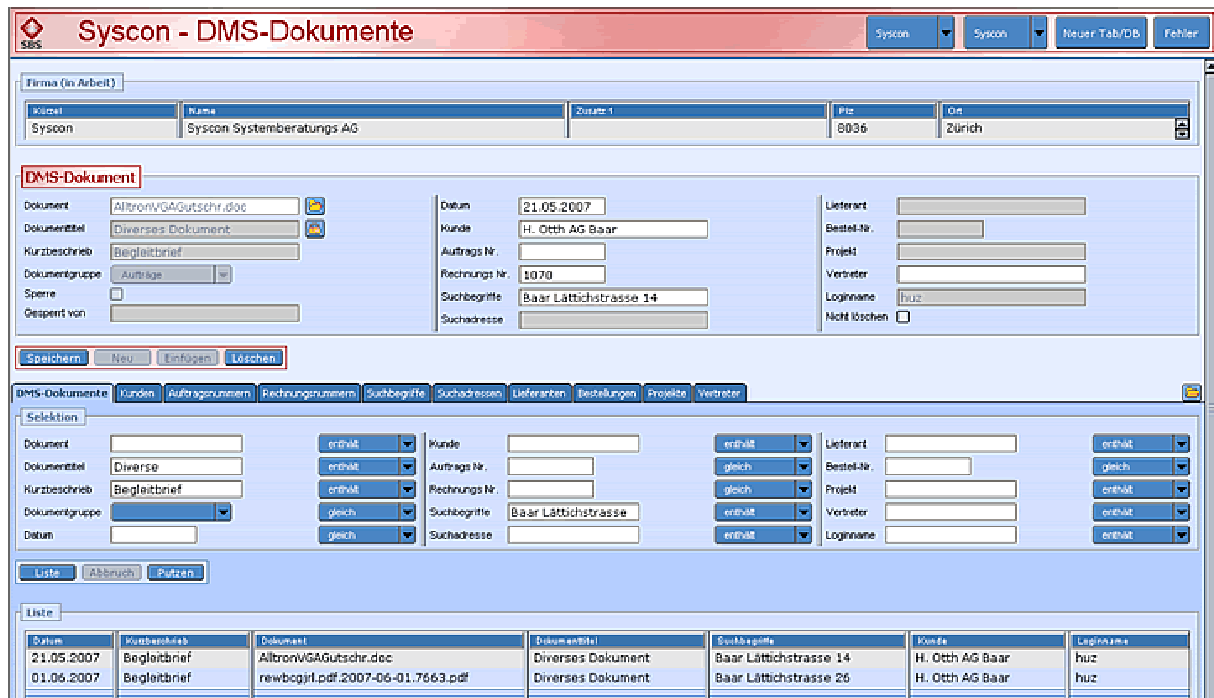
SBS Syscon - DMS-Dokumente

Syscon | Syscon | Neuer Tab/DB | Fehler

Firma (in Arbeit)

| Kürzel | Name | Zusatz 1 | Plz | Ort |
|---|---|---|---|---|
| Syscon | Syscon Systemberatungs AG | | 8036 | Zürich |

DMS-Dokument

Dokument AltronVGAGutschr.doc
Dokumenttitel Diverses Dokument
Kurzbeschrieb Begleitbrief
Dokumentgruppe Aufträge
Sperre
Gesperrt von

Datum 21.05.2007
Kunde H. Otth AG Baar
Auftrags Nr.
Rechnungs Nr. 1070
Suchbegriffe Baar Lättichstrasse 14
Suchadresse

Lieferant
Bestell-Nr.
Projekt
Vertreter
Loginname huz
Nicht löschen

Speichern | Neu | Einfügen | Löschen

DMS-Dokumente | Kunden | Auftragsnummern | Rechnungsnummern | Suchbegriffe | Suchadressen | Lieferanten | Bestellungen | Projekte | Vertreter

Selektion

Dokument enthält
Dokumenttitel Diverse enthält
Kurzbeschrieb Begleitbrief enthält
Dokumentgruppe gleich
Datum gleich

Kunde enthält
Auftrags Nr. gleich
Rechnungs Nr. gleich
Suchbegriffe Baar Lättichstrasse enthält
Suchadresse enthält

Lieferant enthält
Bestell-Nr. gleich
Projekt enthält
Vertreter enthält
Loginname enthält

Liste | Abbruch | Putzen

Liste

| Datum | Kurzbeschrieb | Dokument | Dokumenttitel | Suchbegriffe | Kunde | Loginname |
|---|---|---|---|---|---|---|
| 21.05.2007 | Begleitbrief | AltronVGAGutschr.doc | Diverses Dokument | Baar Lättichstrasse 14 | H. Otth AG Baar | huz |
| 01.06.2007 | Begleitbrief | rewbcgjrl.pdf.2007-06-01.7663.pdf | Diverses Dokument | Baar Lättichstrasse 26 | H. Otth AG Baar | huz |